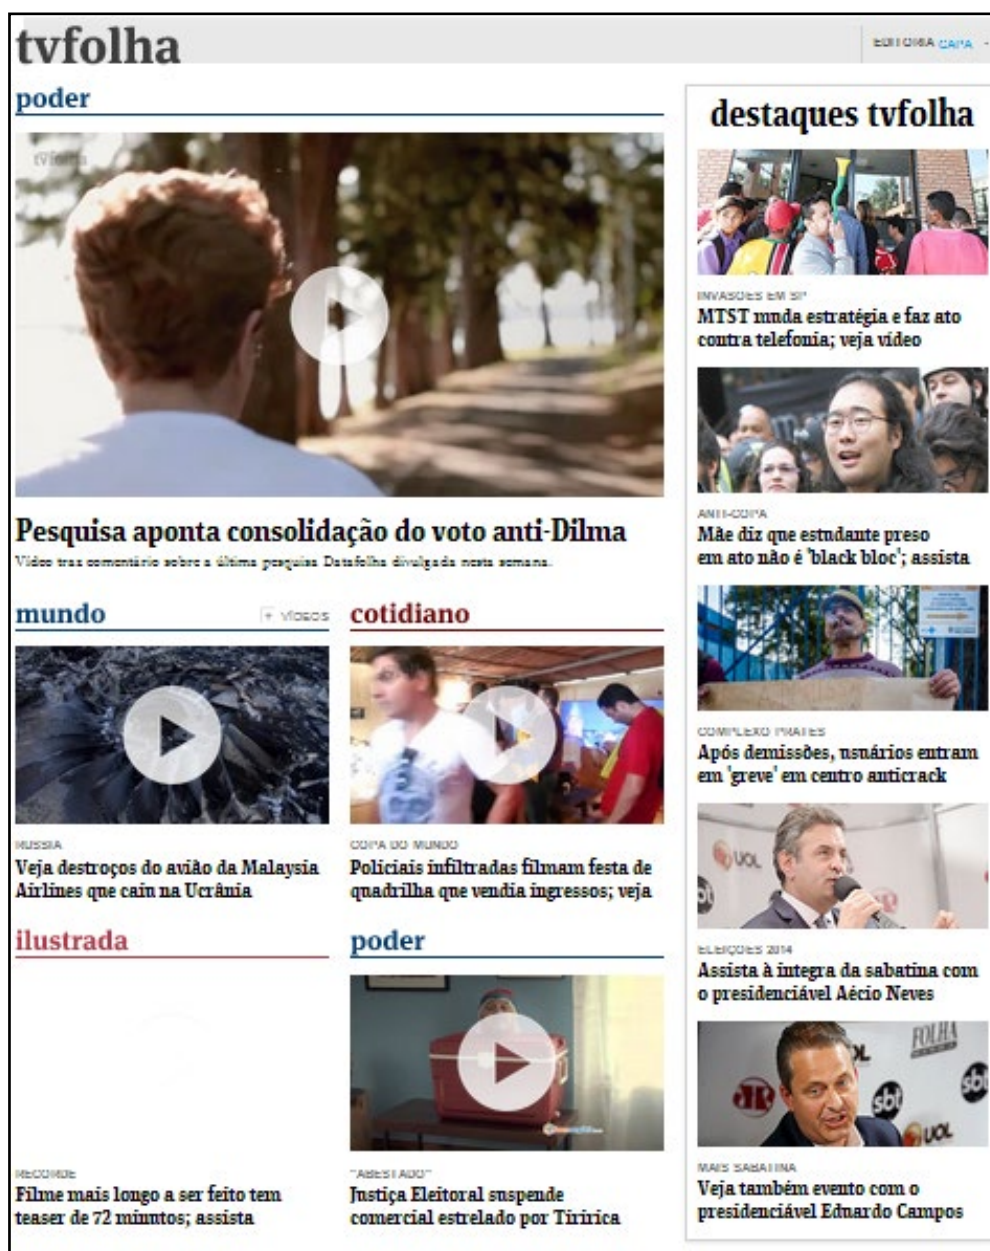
tvfolha

EDITORIA CAPA

poder

Pesquisa aponta consolidação do voto anti-Dilma

Vídeo traz comentário sobre a última pesquisa Datafolha divulgada nesta semana.

mundo

+ VÍDEOS

RÚSSIA
Veja destroços do avião da Malaysia Airlines que caiu na Ucrânia

cotidiano

COPA DO MUNDO
Policiais infiltradas filmam festa de quadrilha que vendia ingressos; veja

ilustrada

RECORDE
Filme mais longo a ser feito tem teaser de 72 minutos; assista

poder

"ABESTADO"
Justiça Eleitoral suspende comercial estrelado por Tiririca

destaques tvfolha

INVASÕES EM SP
MTST muda estratégia e faz ato contra telefonia; veja vídeo

ANTI-COPA
Mãe diz que estudante preso em ato não é 'black bloc'; assista

COMPLEXO PRATES
Após demissões, usuários entram em 'greve' em centro anticrack

ELEIÇÕES 2014
Assista à íntegra da sabatina com o presidenciável Aécio Neves

MAIS SABATINA
Veja também evento com o presidenciável Eduardo Campos